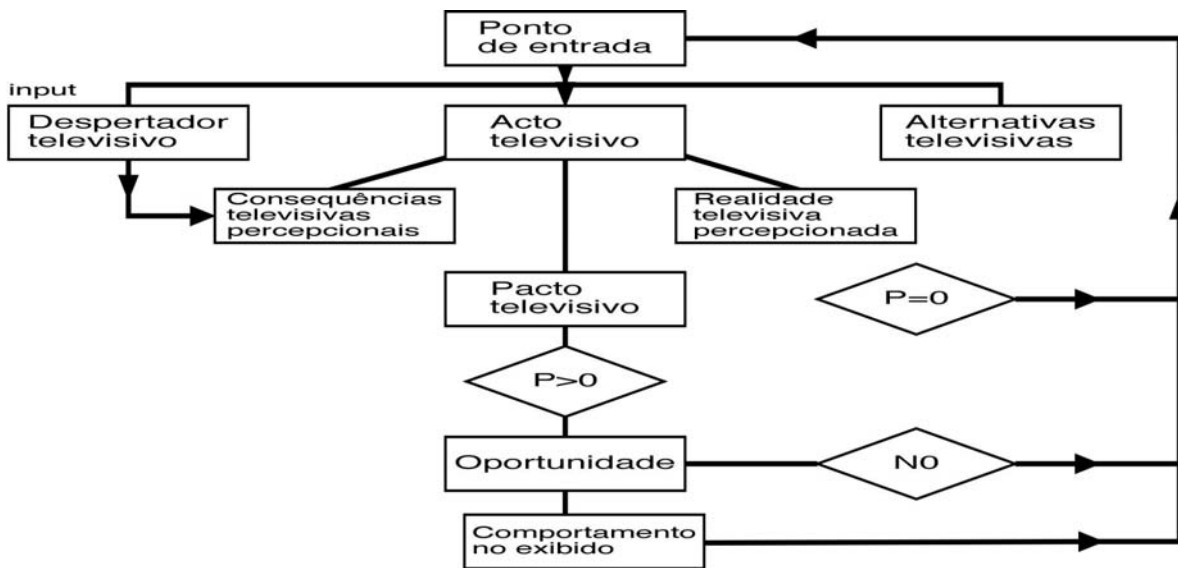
Ponto de entrada

input

Despertador televisivo

Acto televisivo

Alternativas televisivas

Consequências televisivas percepcionais

Realidade televisiva percepcionada

Pacto televisivo

P=0

P>0

Oportunidade

N0

Comportamento no exibido